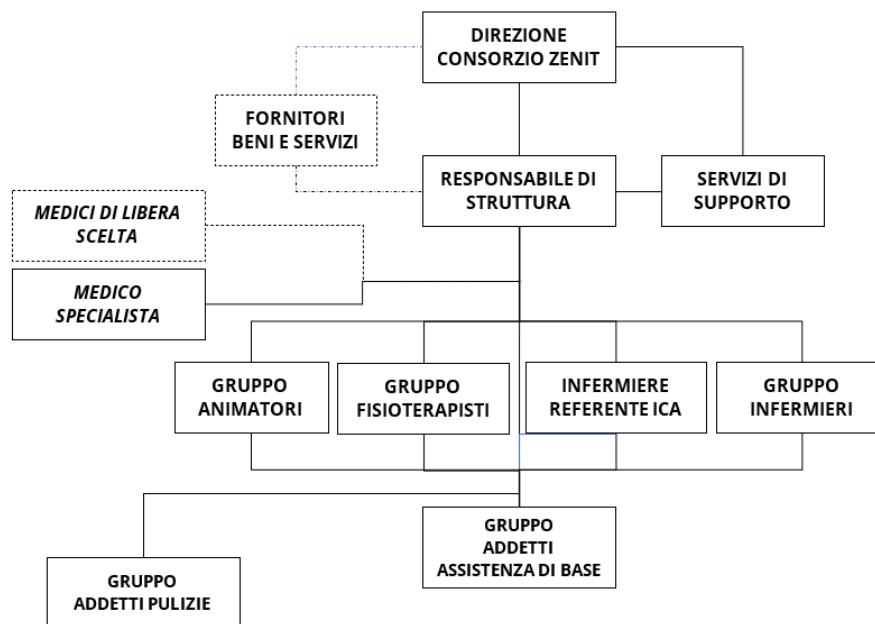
DIREZIONE CONSORZIO ZENIT

FORNITORI BENI E SERVIZI

RESPONSABILE DI STRUTTURA

SERVIZI DI SUPPORTO

MEDICI DI LIBERA SCELTA

MEDICO SPECIALISTA

GRUPPO ANIMATORI

GRUPPO FISIOTERAPISTI

INFERMIERE REFERENTE ICA

GRUPPO INFERMIERI

GRUPPO ADDETTI ASSISTENZA DI BASE

GRUPPO ADDETTI PULIZIE